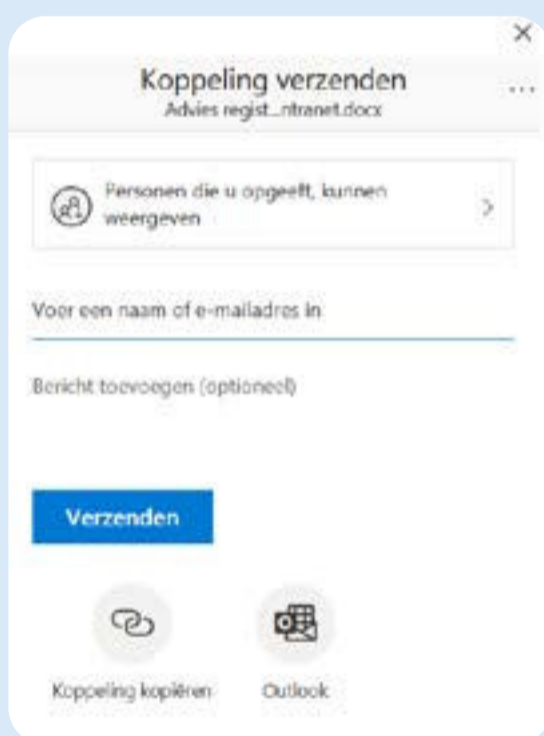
×

Koppeling verzenden

Advies regist...ntranet.docx

...

Personen die u opgeeft, kunnen weergeven

>

Voer een naam of e-mailadres in

Bericht toevoegen (optioneel)

Verzenden

Koppeling kopiëren

Outlook